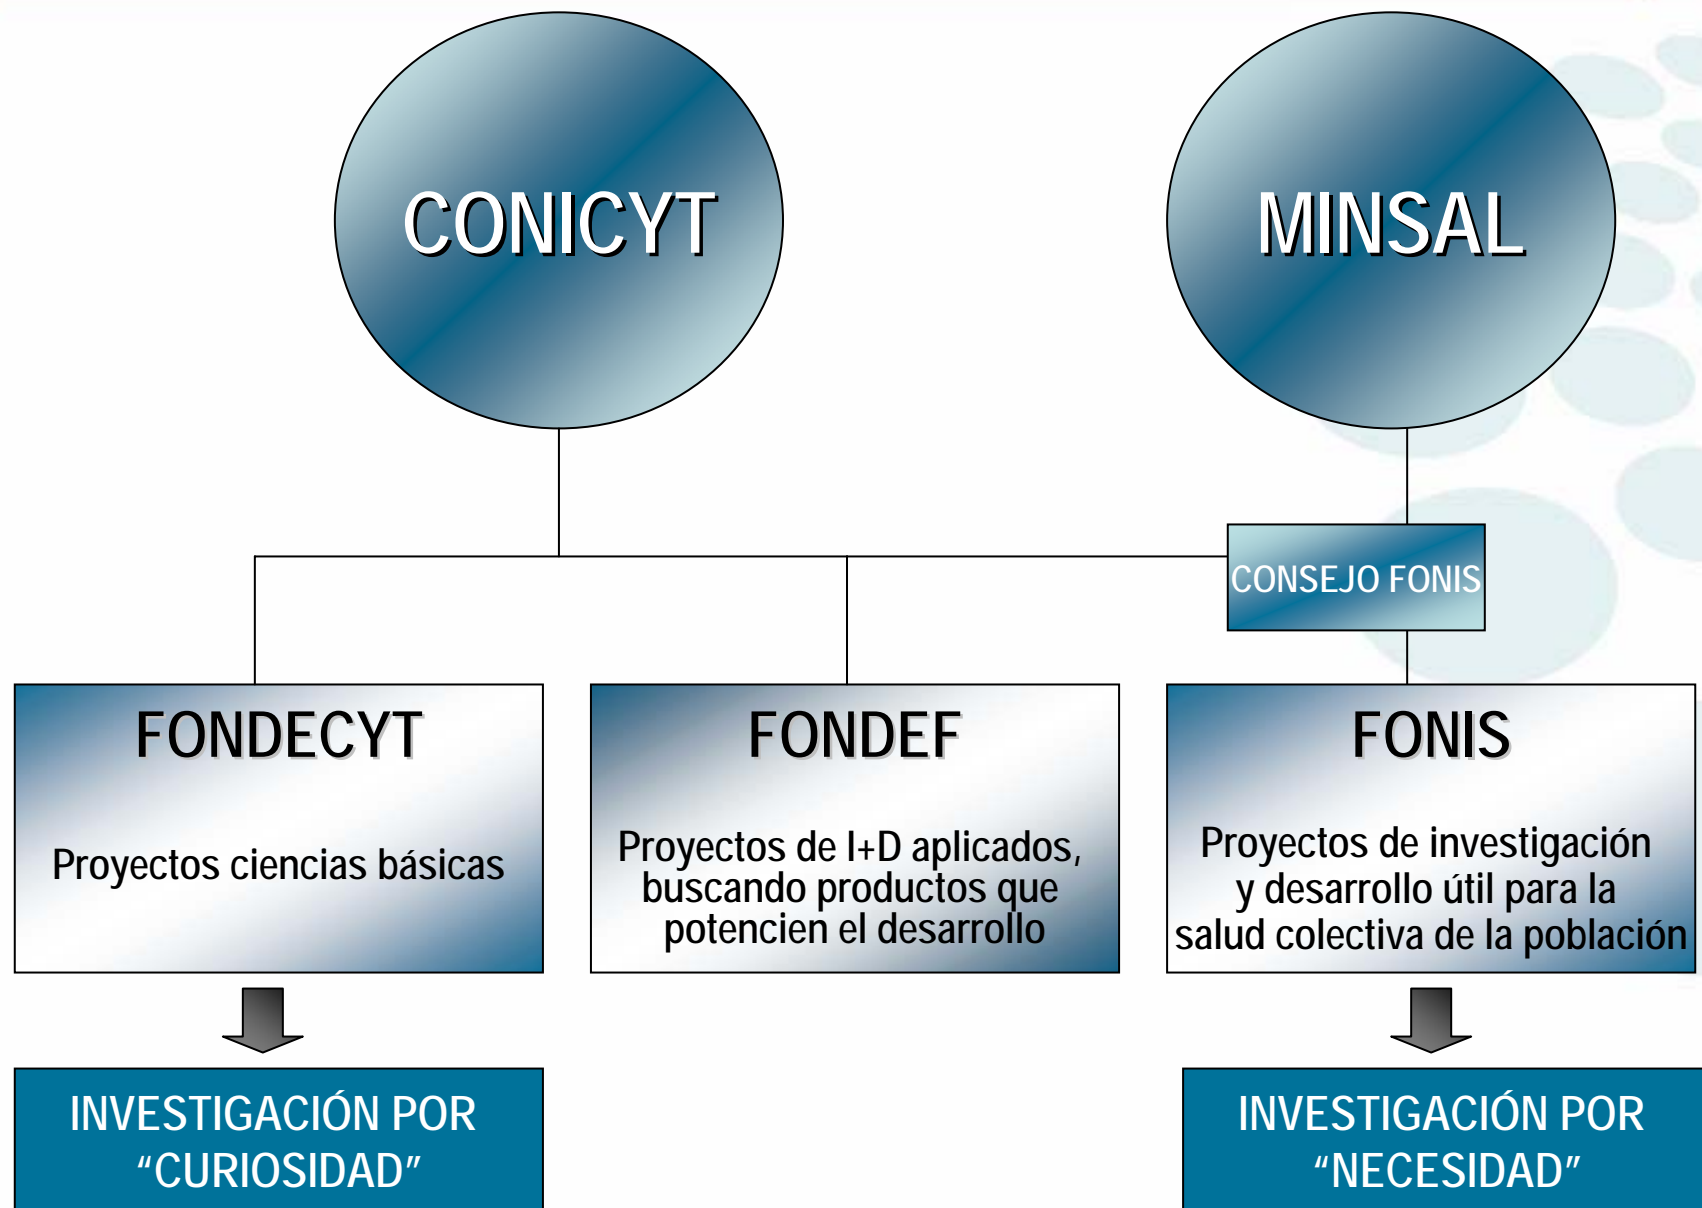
CONICYT

MINSAL

CONSEJO FONIS

FONDECYT

Proyectos ciencias básicas

FONDEF

Proyectos de I+D aplicados, buscando productos que potencien el desarrollo

FONIS

Proyectos de investigación y desarrollo útil para la salud colectiva de la población

INVESTIGACIÓN POR “CURIOSIDAD”

INVESTIGACIÓN POR “NECESIDAD”